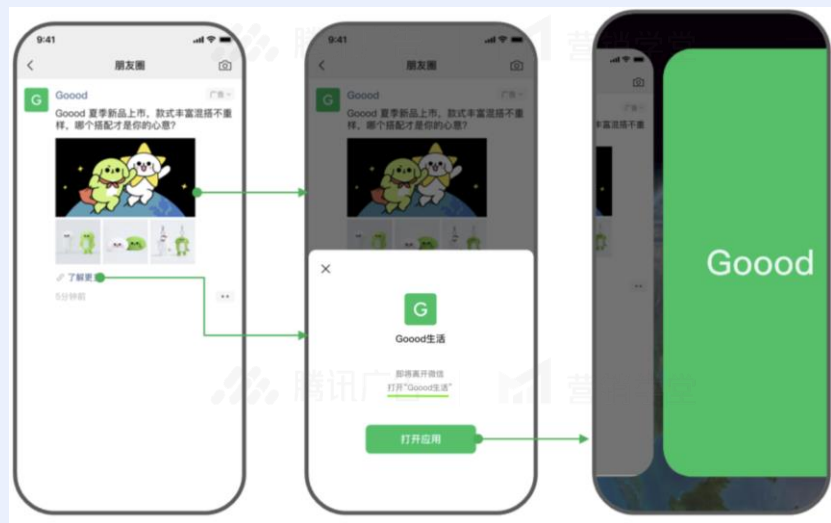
9:41
朋友圈
G
Goood
广告
Goood 夏季新品上市，款式丰富混搭不重样，哪个搭配才是你的心意？
了解更多
5分钟前

9:41
朋友圈
G
Goood
广告
Goood 夏季新品上市，款式丰富混搭不重样，哪个搭配才是你的心意？
×
G
Goood生活
即将离开微信
打开"Goood生活"
打开应用

广告
不重样
Goood

腾讯广告 营销学堂
腾讯广告 营销学堂